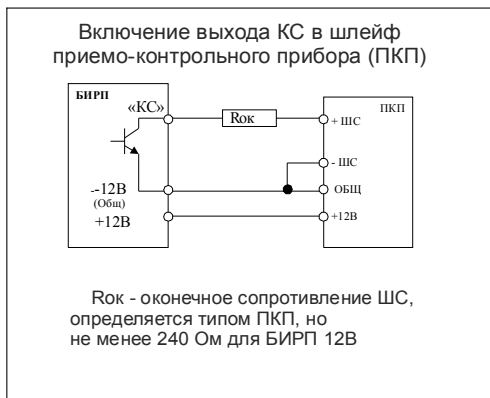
Включение выхода КС в шлейф приемо-контрольного прибора (ПКП)

БИРП
«КС»
-12В
(Общ)
+12В

Rок

ПКП
+ ШС
- ШС
ОБЩ
+12В

Rок - оконечное сопротивление ШС, определяется типом ПКП, но не менее 240 Ом для БИРП 12В